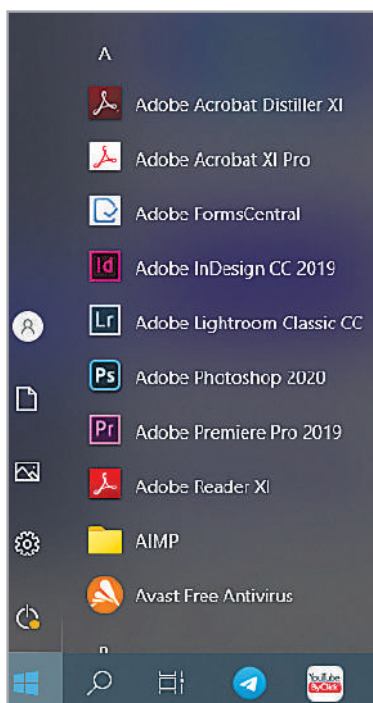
A

Adobe Acrobat Distiller XI

Adobe Acrobat XI Pro

Adobe FormsCentral

Id Adobe InDesign CC 2019

Lr Adobe Lightroom Classic CC

Ps Adobe Photoshop 2020

Pr Adobe Premiere Pro 2019

Adobe Reader XI

AIMP

Avast Free Antivirus

YouTube ByClick